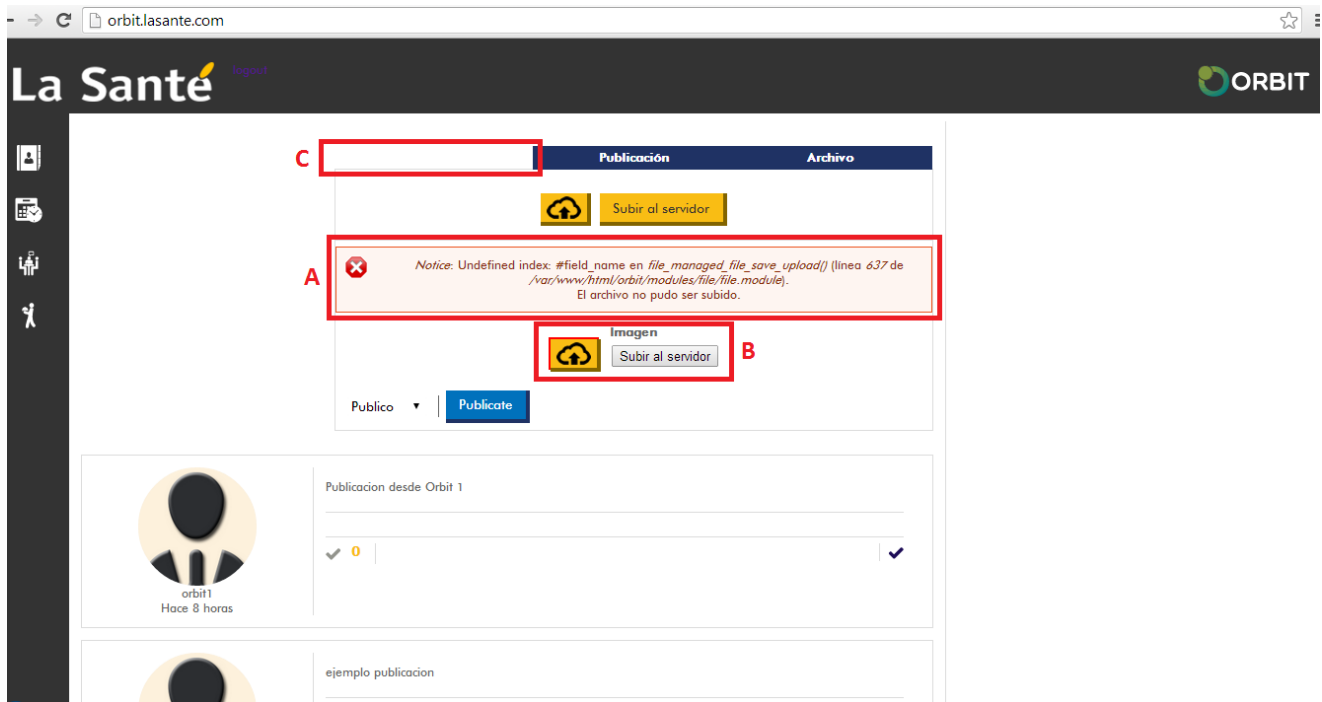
orbit.lasante.com

La Santé

ORBIT

C

Publicación

Archivo

Subir al servidor

A

Notice: Undefined index: #field_name en file_managed_file_save_upload() (línea 637 de /var/www/html/orbit/modules/file/file.module).
El archivo no pudo ser subido.

Imagen

Subir al servidor

B

Publico

Publicate

Publicacion desde Orbit 1

0

orbit1
Hace 8 horas

ejemplo publicacion